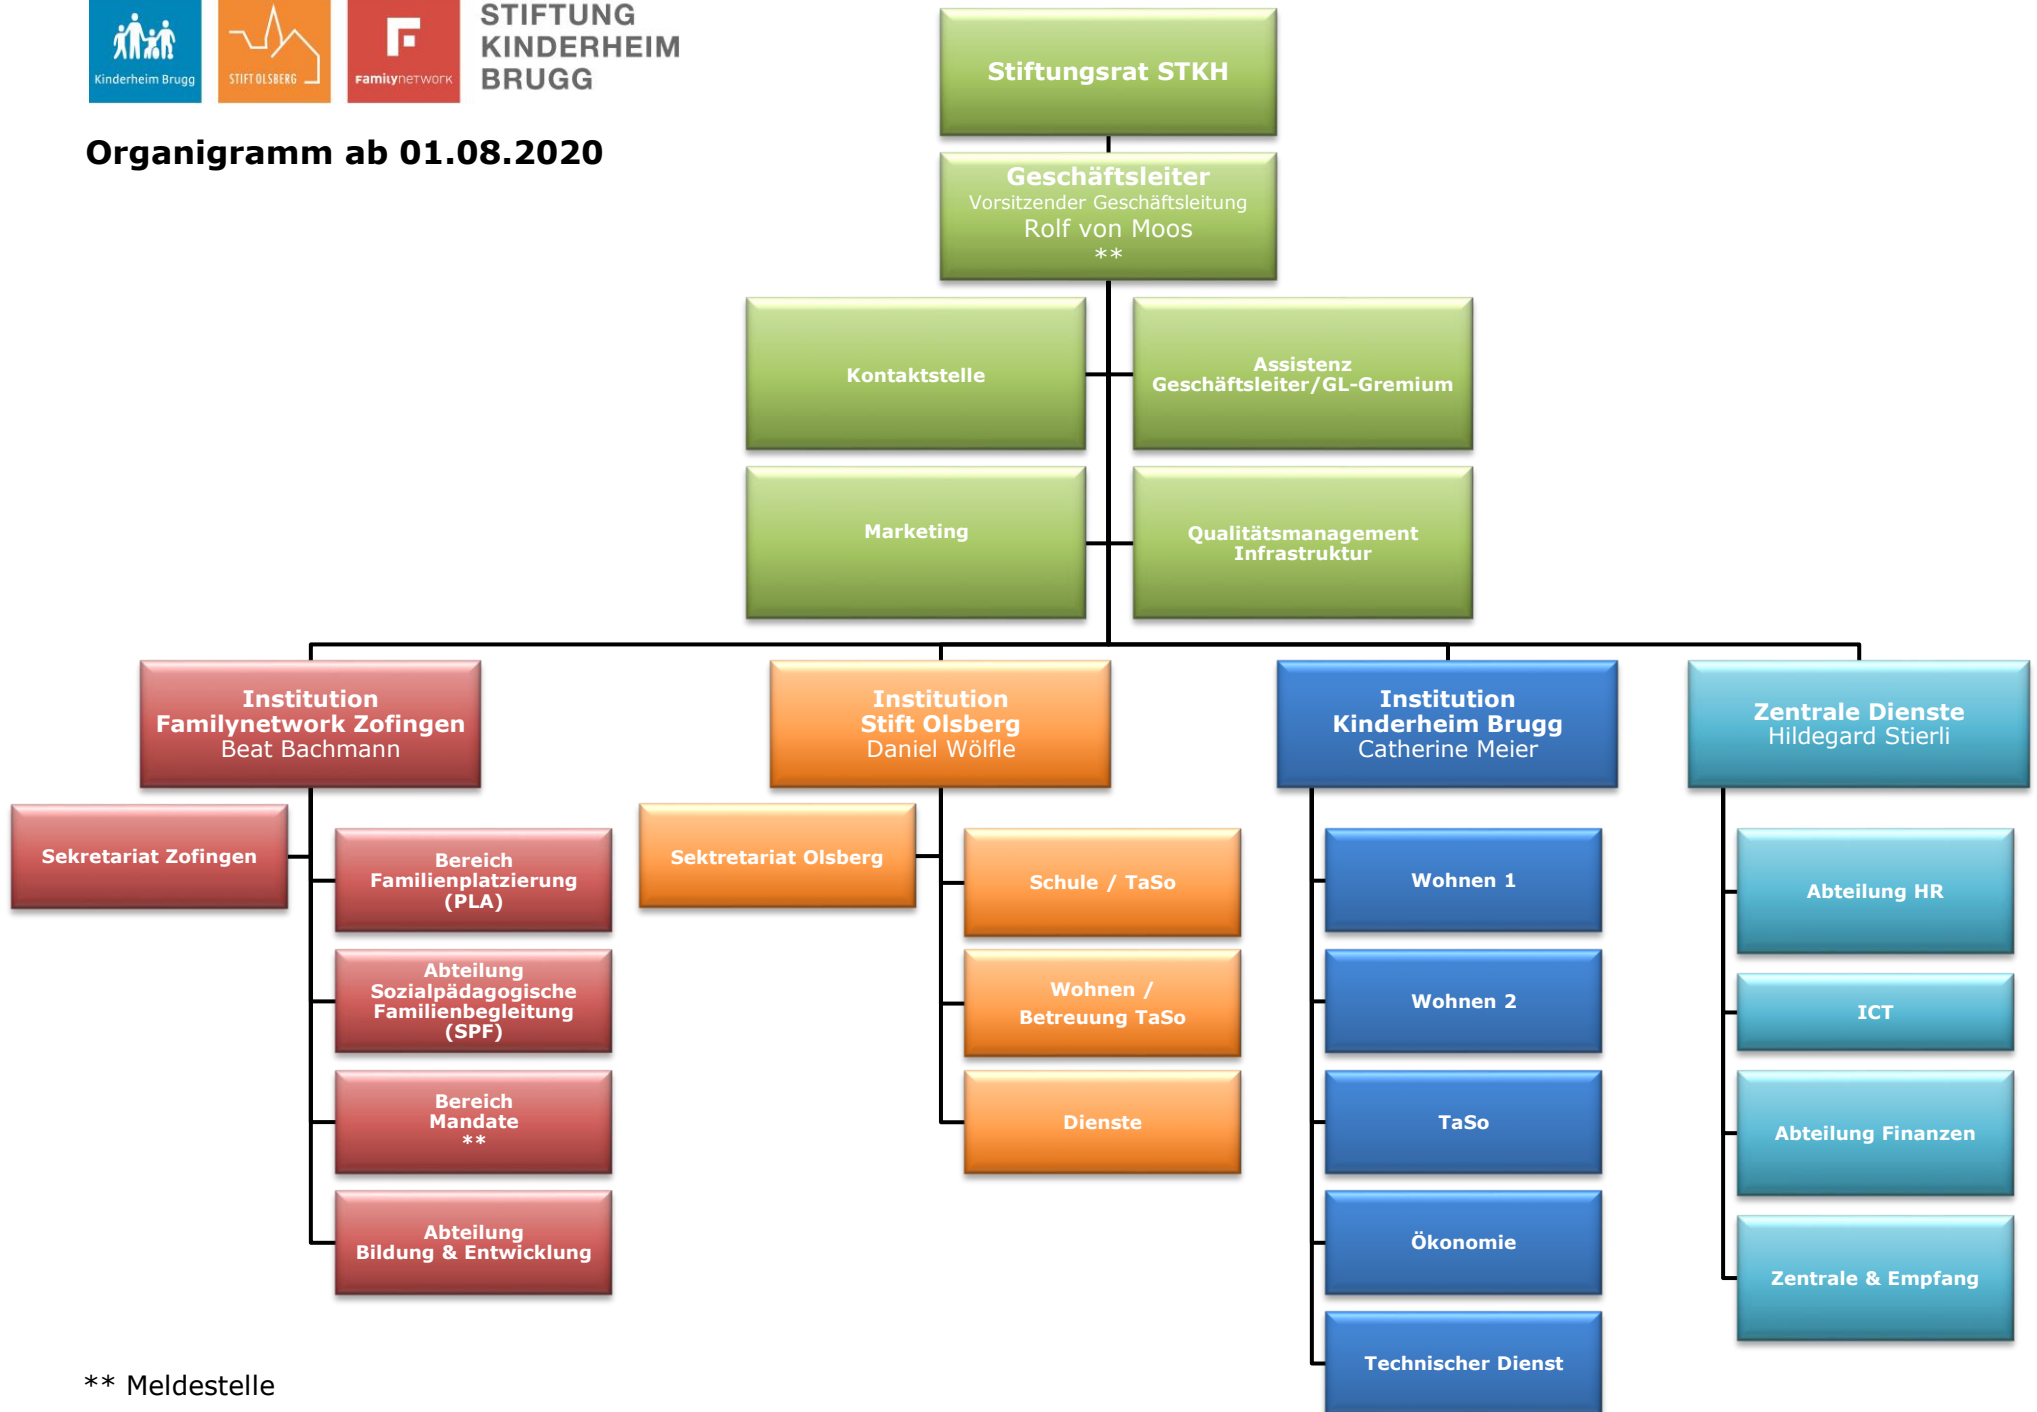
Kinderheim Brugg
STIFT OLSBERG
Familynetwork
STIFTUNG KINDERHEIM BRUGG

Organigramm ab 01.08.2020

Stiftungsrat STKH

Geschäftsleiter
Vorsitzender Geschäftsleitung
Rolf von Moos
**

Kontaktstelle

Assistenz
Geschäftsleiter/GL-Gremium

Marketing

Qualitätsmanagement
Infrastruktur

Institution
Familynetwork Zofingen
Beat Bachmann

Sekretariat Zofingen

Bereich
Familienplatzierung
(PLA)

Abteilung
Sozialpädagogische
Familienbegleitung
(SPF)

Bereich
Mandate
**

Abteilung
Bildung & Entwicklung

Institution
Stift Olsberg
Daniel Wölfle

Sektretariat Olsberg

Schule / TaSo

Wohnen /
Betreuung TaSo

Dienste

Institution
Kinderheim Brugg
Catherine Meier

Wohnen 1

Wohnen 2

TaSo

Ökonomie

Technischer Dienst

Zentrale Dienste
Hildegard Stierli

Abteilung HR

ICT

Abteilung Finanzen

Zentrale & Empfang

** Meldestelle